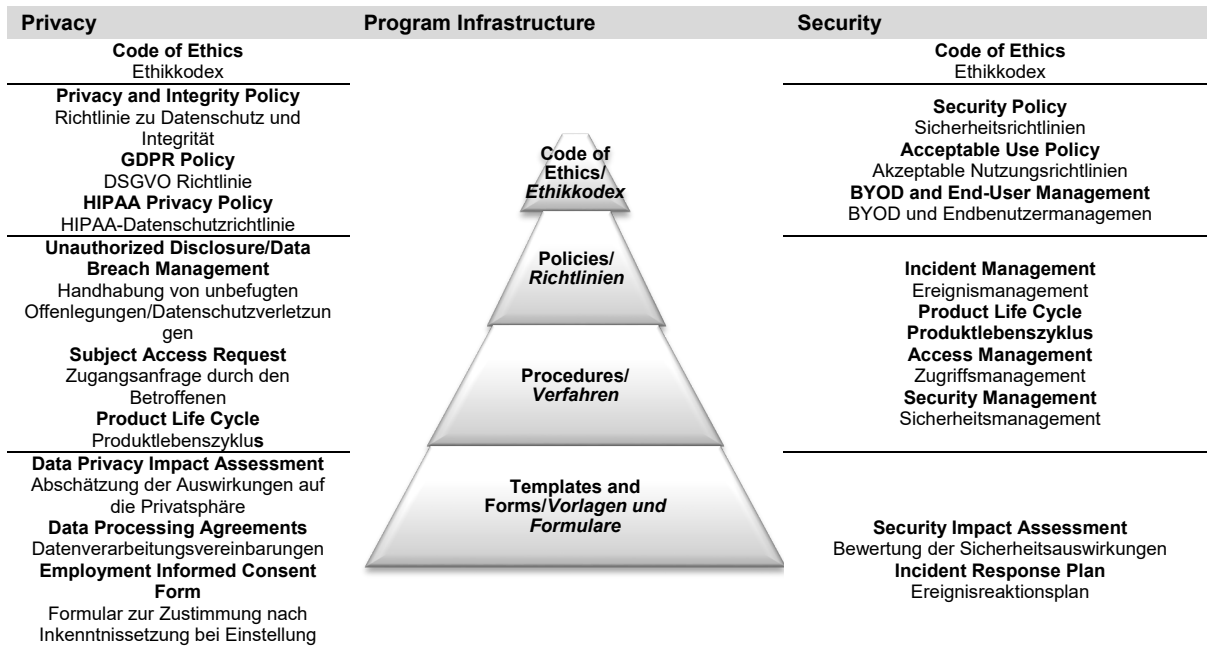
| Privacy | Program Infrastructure | Security |
|---|---|---|
| **Code of Ethics** Ethikkodex | | **Code of Ethics** Ethikkodex |
| **Privacy and Integrity Policy** Richtlinie zu Datenschutz und Integrität **GDPR Policy** DSGVO Richtlinie **HIPAA Privacy Policy** HIPAA-Datenschutzrichtlinie | **Code of Ethics/** ***Ethikkodex*** | **Security Policy** Sicherheitsrichtlinien **Acceptable Use Policy** Akzeptable Nutzungsrichtlinien **BYOD and End-User Management** BYOD und Endbenutzermanagemen |
| **Unauthorized Disclosure/Data Breach Management** Handhabung von unbefugten Offenlegungen/Datenschutzverletzungen **Subject Access Request** Zugangsanfrage durch den Betroffenen **Product Life Cycle** Produktlebenszyklu**s** | **Policies/** ***Richtlinien*** **Procedures/** ***Verfahren*** | **Incident Management** Ereignismanagement **Product Life Cycle** **Produktlebenszyklus** **Access Management** Zugriffsmanagement **Security Management** Sicherheitsmanagement |
| **Data Privacy Impact Assessment** Abschätzung der Auswirkungen auf die Privatsphäre **Data Processing Agreements** Datenverarbeitungsvereinbarungen **Employment Informed Consent Form** Formular zur Zustimmung nach Inkenntnissetzung bei Einstellung | **Templates and Forms/*Vorlagen und Formulare*** | **Security Impact Assessment** Bewertung der Sicherheitsauswirkungen **Incident Response Plan** Ereignisreaktionsplan |